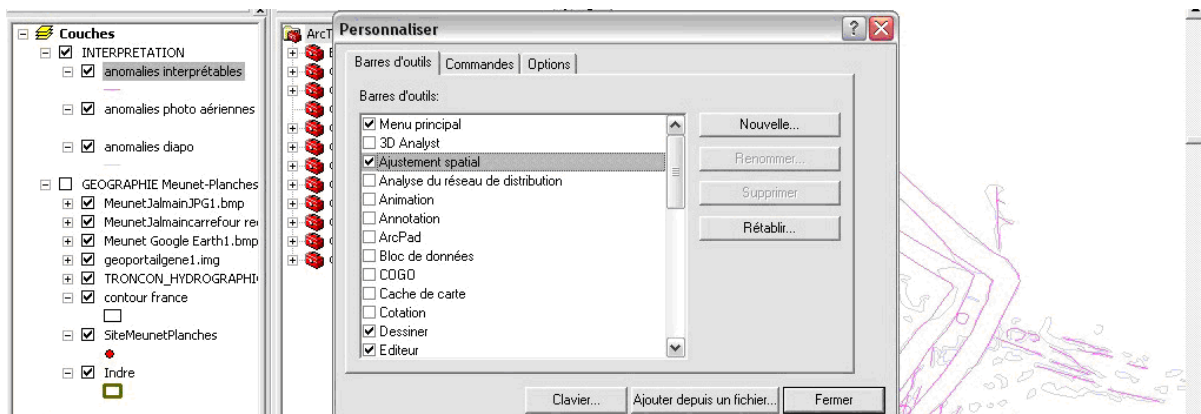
Couches
INTERPRETATION
anomalies interprétables
anomalies photo aériennes
anomalies diapo
GEOGRAPHIE Meunet-Planches
MeunetJalmainJPG1.bmp
MeunetJalmaincarrefour re
Meunet Google Earth1.bmp
geoportailgene1.img
TRONCON_HYDROGRAPHI
contour france
SiteMeunetPlanches
Indre

ArcT

Personnaliser
Barres d'outils | Commandes | Options
Barres d'outils:
Menu principal
3D Analyst
Ajustement spatial
Analyse du réseau de distribution
Animation
Annotation
ArcPad
Bloc de données
COGO
Cache de carte
Cotation
Dessiner
Editeur

Nouvelle...
Renommer...
Supprimer
Rétablir...

Clavier...
Ajouter depuis un fichier...
Fermer